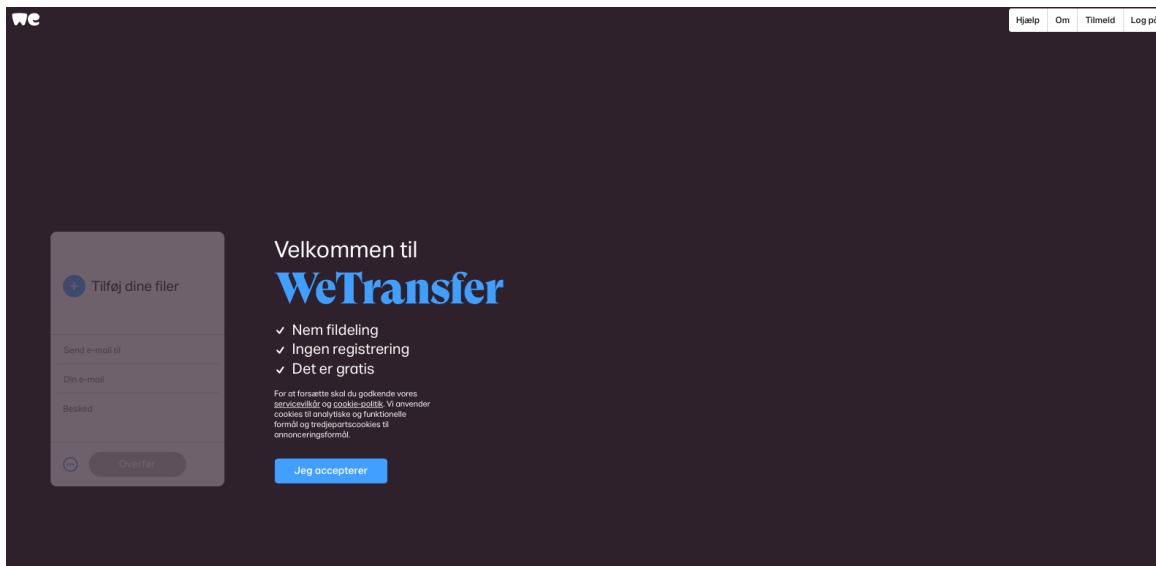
we

Hjælp Om Tilmeld Log på

+ Tilføj dine filer

Send e-mail til

Din e-mail

Besked

Overfør

Velkommen til

WeTransfer

✓ Nem fildeling
✓ Ingen registrering
✓ Det er gratis

For at forsætte skal du godkende vores servicevilkår og cookie-politik. Vi anvender cookies til analytiske og funktionelle formål og tredjepartscookies til annonceringsformål.

Jeg accepterer